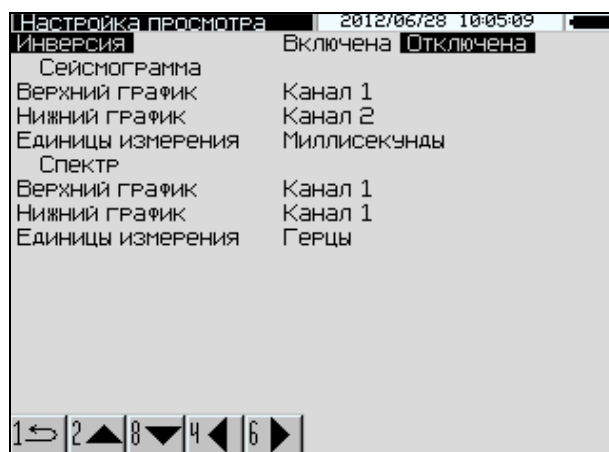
Настройка просмотра 2012/06/28 10:05:09
Инверсия Включена Отключена
Сейсмограмма
Верхний график Канал 1
Нижний график Канал 2
Единицы измерения Миллисекунды
Спектр
Верхний график Канал 1
Нижний график Канал 1
Единицы измерения Герцы

1 2 8 4 6